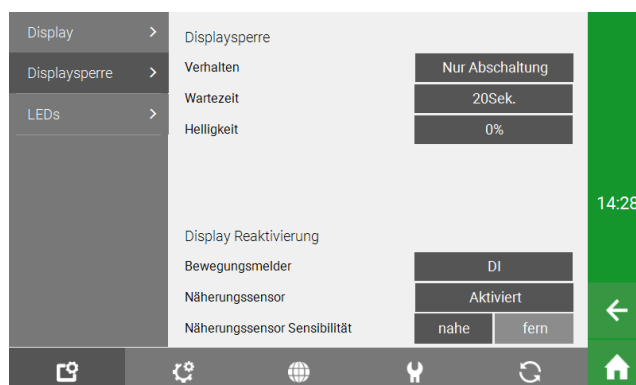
Display >

Displaysperre >

LEDs >

Displaysperre

Verhalten | Nur Abschaltung

Wartezeit | 20Sek.

Helligkeit | 0%

Display Reaktivierung

Bewegungsmelder | DI

Näherungssensor | Aktiviert

Näherungssensor Sensibilität | nahe | fern

14:28